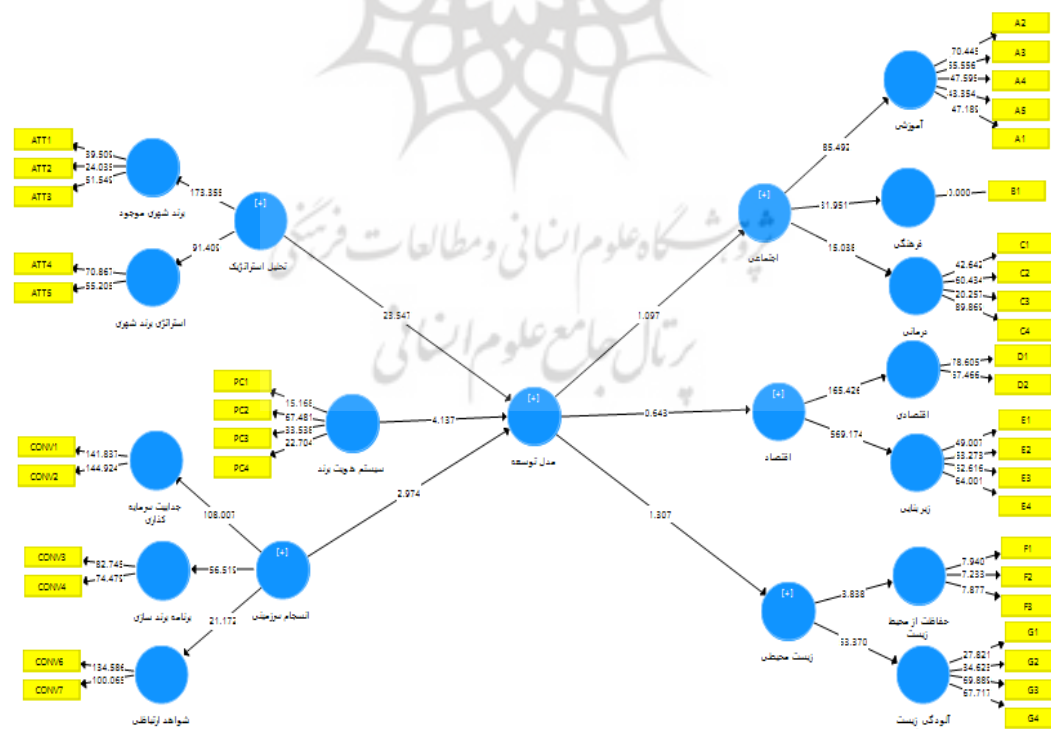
ATT1
ATT2
ATT3
39.500
24.035
51.546
برند شهری موجود
173.355
[+]
تحلیل استراتژیک
91.406
ATT4
ATT5
70.867
55.205
استراتژی برند شهری
23.547
PC1
PC2
PC3
PC4
15.166
67.481
33.536
22.704
سیستم هویت برند
4.137
CONV1
CONV2
141.837
144.924
جذابیت سرمایه گذاری
108.007
2.974
CONV3
CONV4
82.745
74.475
برنامه برند سازی
56.519
[+]
انسجام سرزمینی
21.172
CONV6
CONV7
134.586
100.065
شواهد ارتباطی
[+]
مدل توسعه
1.097
0.643
1.307
[+]
اجتماعی
85.492
آموزش
70.445
35.556
47.595
43.354
47.186
A2
A3
A4
A5
A1
31.951
فرهنگی
3.000
B1
15.038
درمانی
42.647
60.434
20.257
89.865
C1
C2
C3
C4
[+]
اقتصاد
165.426
اقتصادی
78.605
37.466
D1
D2
569.174
زیربنایی
49.007
53.273
52.616
64.001
E1
E2
E3
E4
[+]
زیست محیطی
3.838
حفاظت از محیط زیست
7.940
7.233
7.877
F1
F2
F3
53.370
آلودگی زیست
27.821
34.623
69.880
67.717
G1
G2
G3
G4
پژوهشگاه علوم انسانی و مطالعات فرهنگی
پرتال جامع علوم انسانی